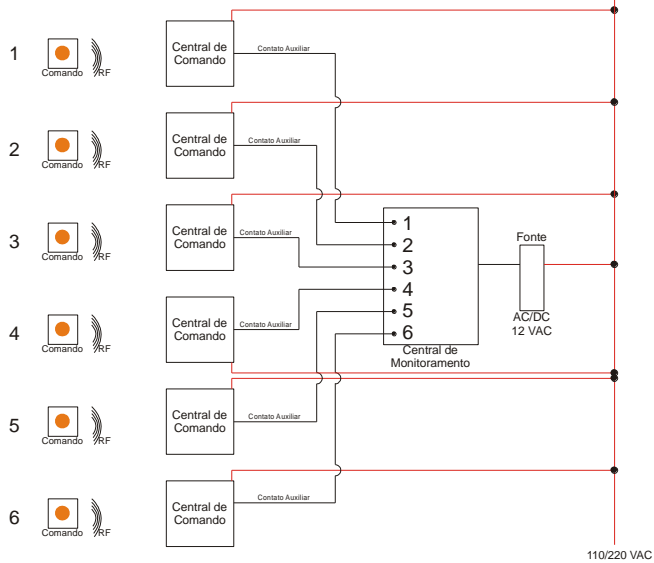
1
Comando
RF
Central de Comando
Contato Auxiliar

2
Comando
RF
Central de Comando
Contato Auxiliar

3
Comando
RF
Central de Comando
Contato Auxiliar

4
Comando
RF
Central de Comando
Contato Auxiliar

5
Comando
RF
Central de Comando
Contato Auxiliar

6
Comando
RF
Central de Comando
Contato Auxiliar

1
2
3
4
5
6
Central de Monitoramento

Fonte
AC/DC
12 VAC

110/220 VAC